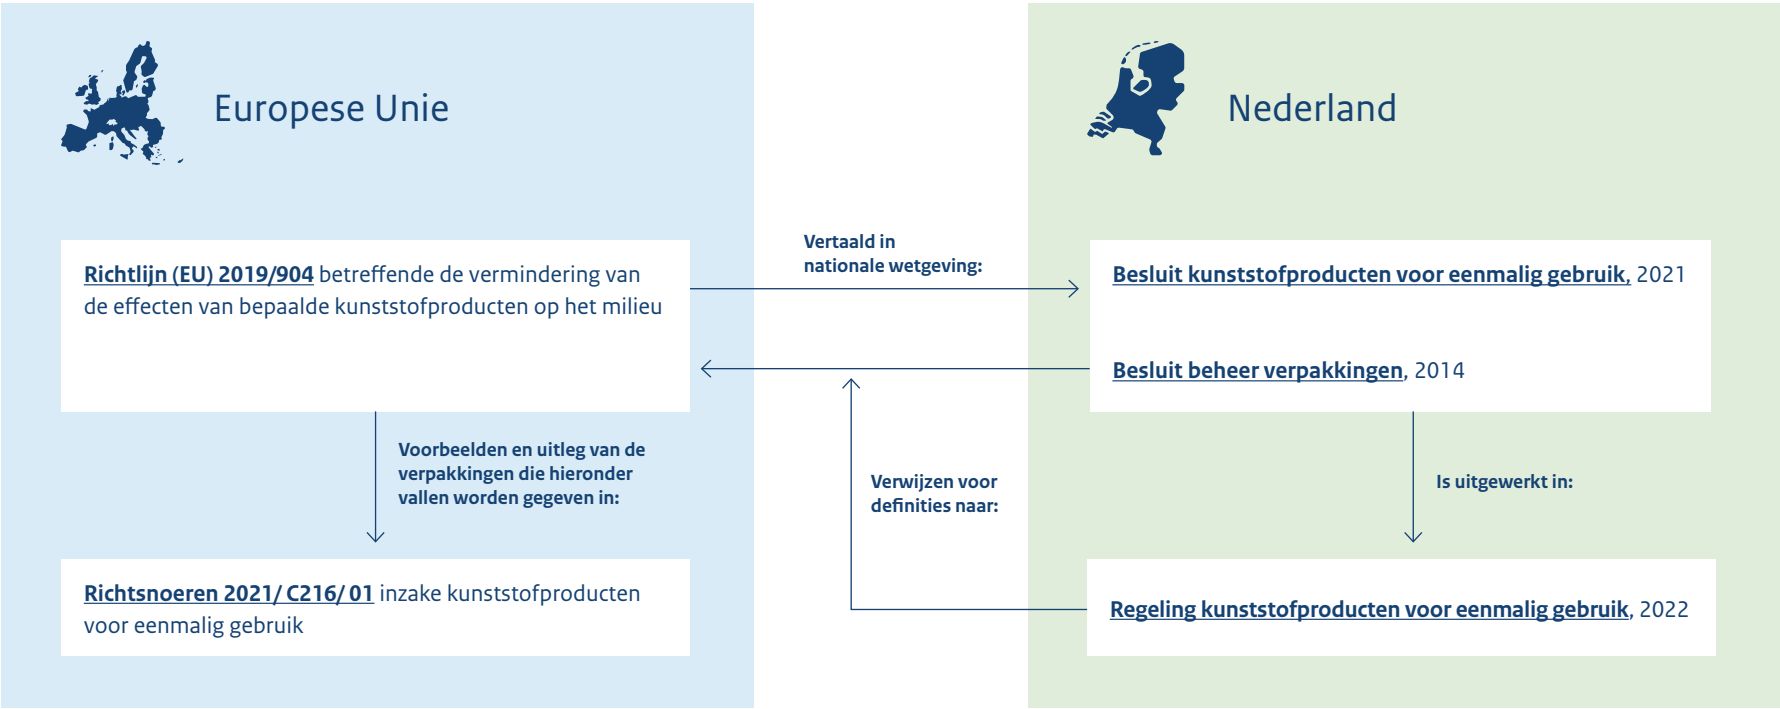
Europese Unie

Nederland

Richtlijn (EU) 2019/904 betreffende de vermindering van de effecten van bepaalde kunststofproducten op het milieu

Vertaald in nationale wetgeving:

Besluit kunststofproducten voor eenmalig gebruik, 2021

Besluit beheer verpakkingen, 2014

Voorbeelden en uitleg van de verpakkingen die hieronder vallen worden gegeven in:

Verwijzen voor definities naar:

Is uitgewerkt in:

Richtsnoeren 2021/ C216/ 01 inzake kunststofproducten voor eenmalig gebruik

Regeling kunststofproducten voor eenmalig gebruik, 2022